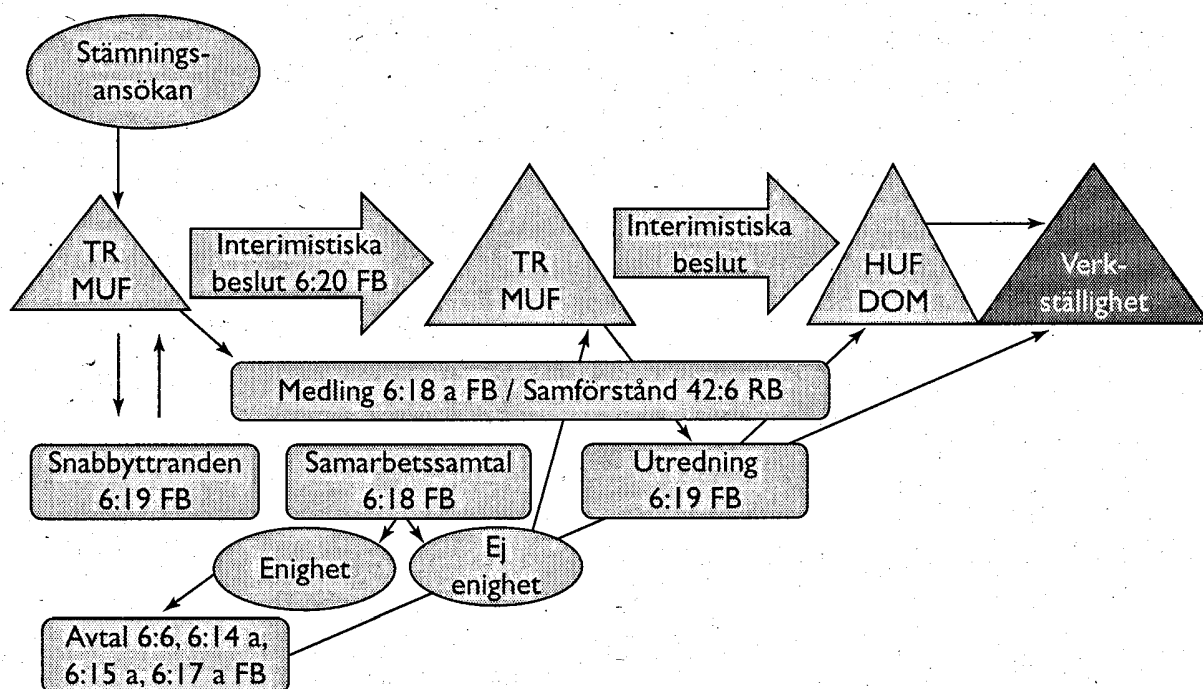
Stämningsansökan

TR
MUF

Interimistiska beslut 6:20 FB

TR
MUF

Interimistiska beslut

HUF
DOM

Verkställighet

Medling 6:18 a FB / Samförstånd 42:6 RB

Snabbyttranden 6:19 FB

Samarbetssamtal 6:18 FB

Utredning 6:19 FB

Enighet

Ej enighet

Avtal 6:6, 6:14 a, 6:15 a, 6:17 a FB